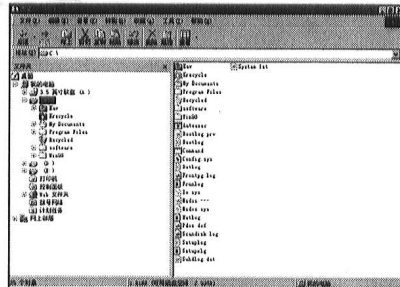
文件(F) 编辑(E) 查看(V) 转到(G) 收藏(A) 工具(T) 帮助(H)

地址(D) C:\

文件夹

桌面
我的电脑
3.5 英寸软盘 (A:)
(C:)
Nav
Recycle
My Documents
Program Files
Recycled
Software
Win98
(D:)
(E:)
打印机
控制面板
Web 文件夹
拨号网络
计划任务
网上邻居

Nav
Recycle
My Documents
Program Files
Recycled
Software
Win98
Autoexec
Bootlog prv
Bootlog
Command
Config sys
Detlog
Frunlog log
Frunlog
Io sys
Msdos ---
Msdos sys
Netlog
Pdos def
Scandisk log
Setuplog
Setuplog
Suhdlog dat
System 1st

个对象

我的电脑